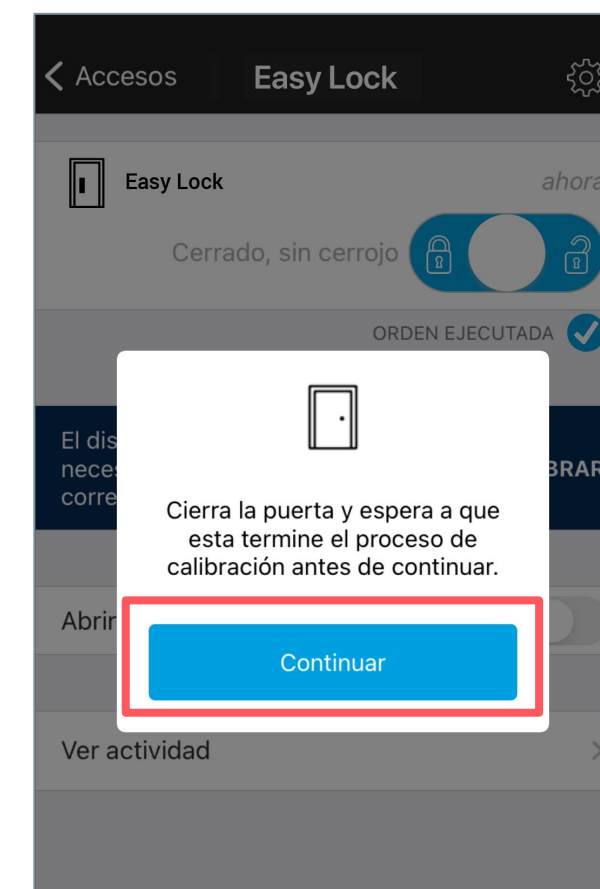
< Accesos

Easy Lock

Easy Lock

ahora

Cerrado, sin cerrojo

ORDEN EJECUTADA

El dis
neces
corre

BRAR

Abrir

Cierra la puerta y espera a que esta termine el proceso de calibración antes de continuar.

Continuar

Ver actividad